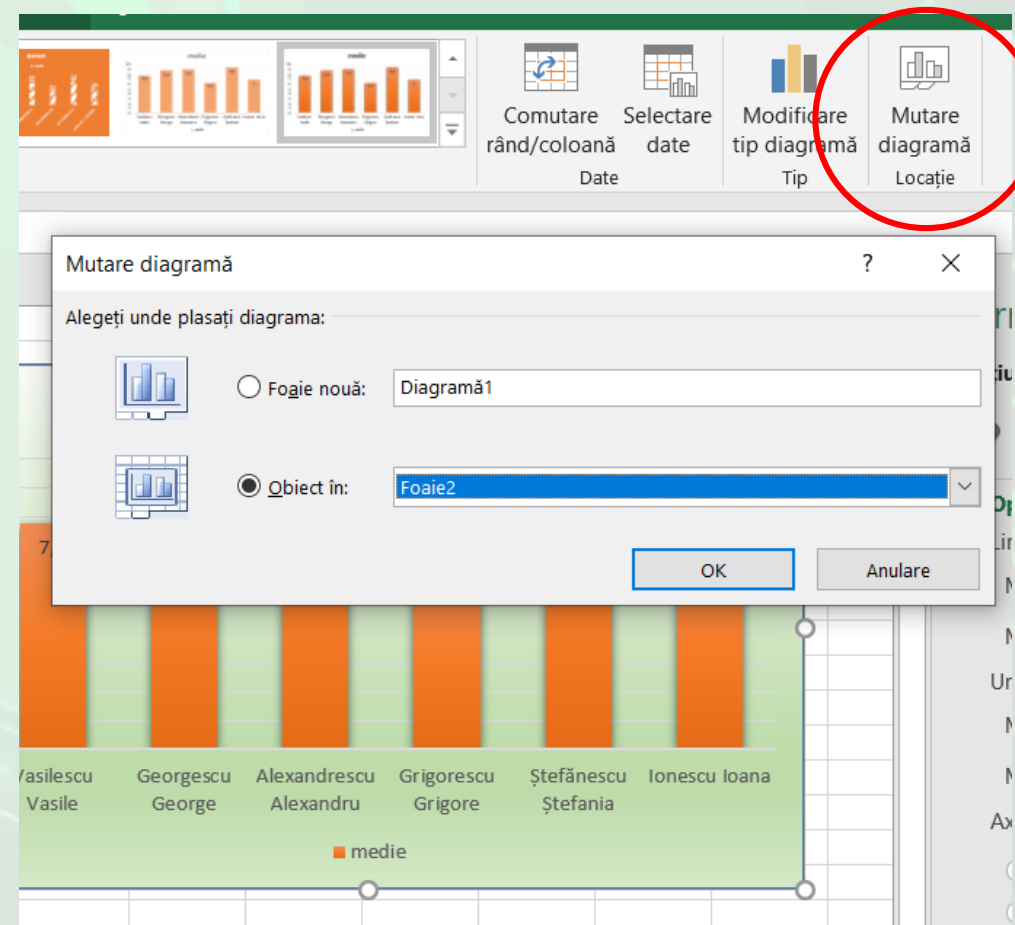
Comutare rând/coloană
Selectare date
Date
Modificare tip diagramă
Tip
Mutare diagramă
Locație

Mutare diagramă
?
Alegeți unde plasați diagrama:
Foaie nouă: Diagramă1
Obiect în: Foaie2
OK
Anulare

7
Vasilescu Vasile
Georgescu George
Alexandrescu Alexandru
Grigorescu Grigore
Ștefănescu Ștefania
Ionescu Ioana
medie